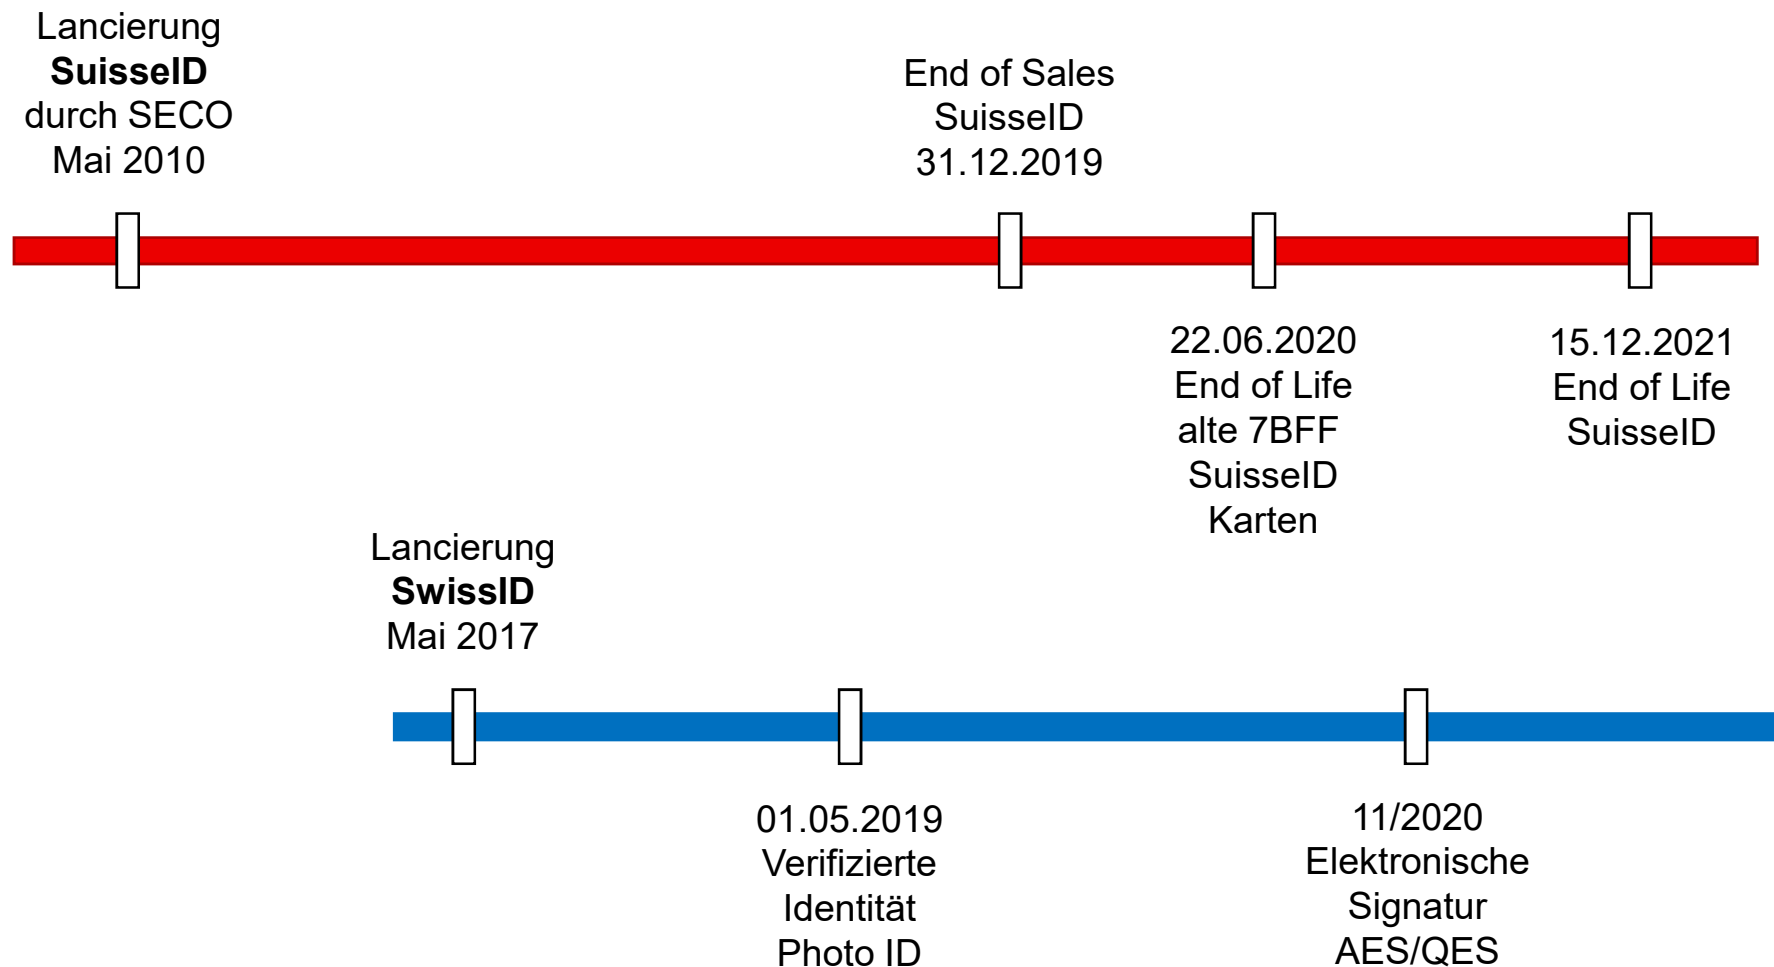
Lancierung
**SuisseID**
durch SECO
Mai 2010

End of Sales
SuisseID
31.12.2019

22.06.2020
End of Life
alte 7BFF
SuisseID
Karten

15.12.2021
End of Life
SuisseID

Lancierung
**SwissID**
Mai 2017

01.05.2019
Verifizierte
Identität
Photo ID

11/2020
Elektronische
Signatur
AES/QES